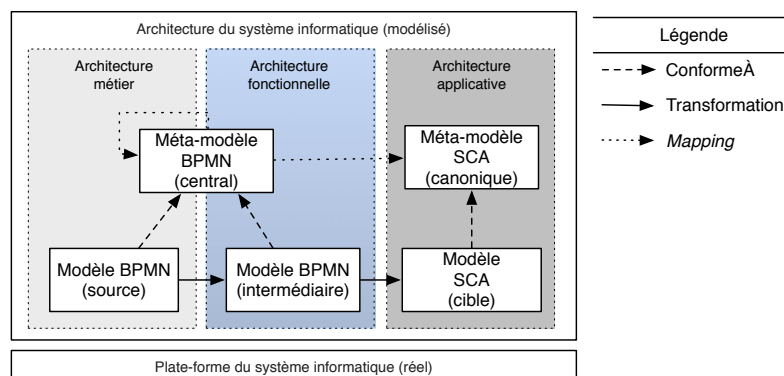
Architecture du système informatique (modélisé)

Architecture métier

Architecture fonctionnelle

Architecture applicative

Méta-modèle BPMN (central)

Méta-modèle SCA (canonique)

Modèle BPMN (source)

Modèle BPMN (intermédiaire)

Modèle SCA (cible)

Légende

ConformeÀ

Transformation

*Mapping*

Plate-forme du système informatique (réel)